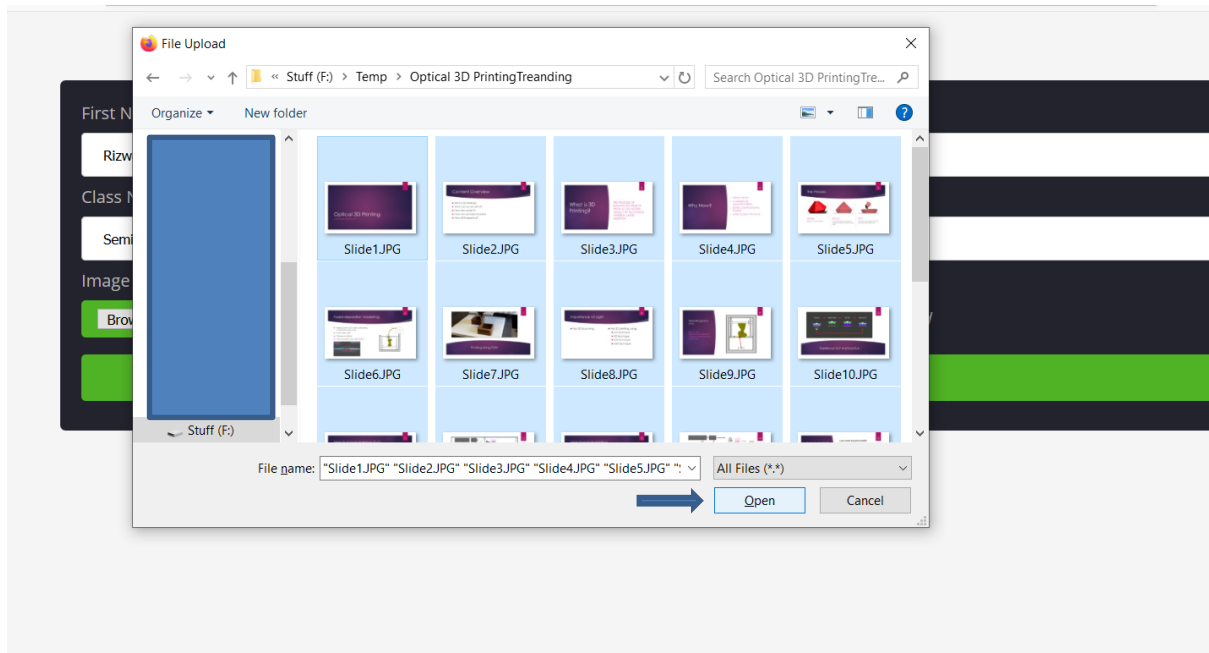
File Upload

« Stuff (F:) > Temp > Optical 3D PrintingTreanding

Search Optical 3D PrintingTre...

Organize ▾ New folder

Stuff (F:)

Slide1.JPG
Slide2.JPG
Slide3.JPG
Slide4.JPG
Slide5.JPG
Slide6.JPG
Slide7.JPG
Slide8.JPG
Slide9.JPG
Slide10.JPG

File name: "Slide1.JPG" "Slide2.JPG" "Slide3.JPG" "Slide4.JPG" "Slide5.JPG" "

All Files (*.*)

Open
Cancel

First N
Rizw
Class N
Semi
Image
Brow